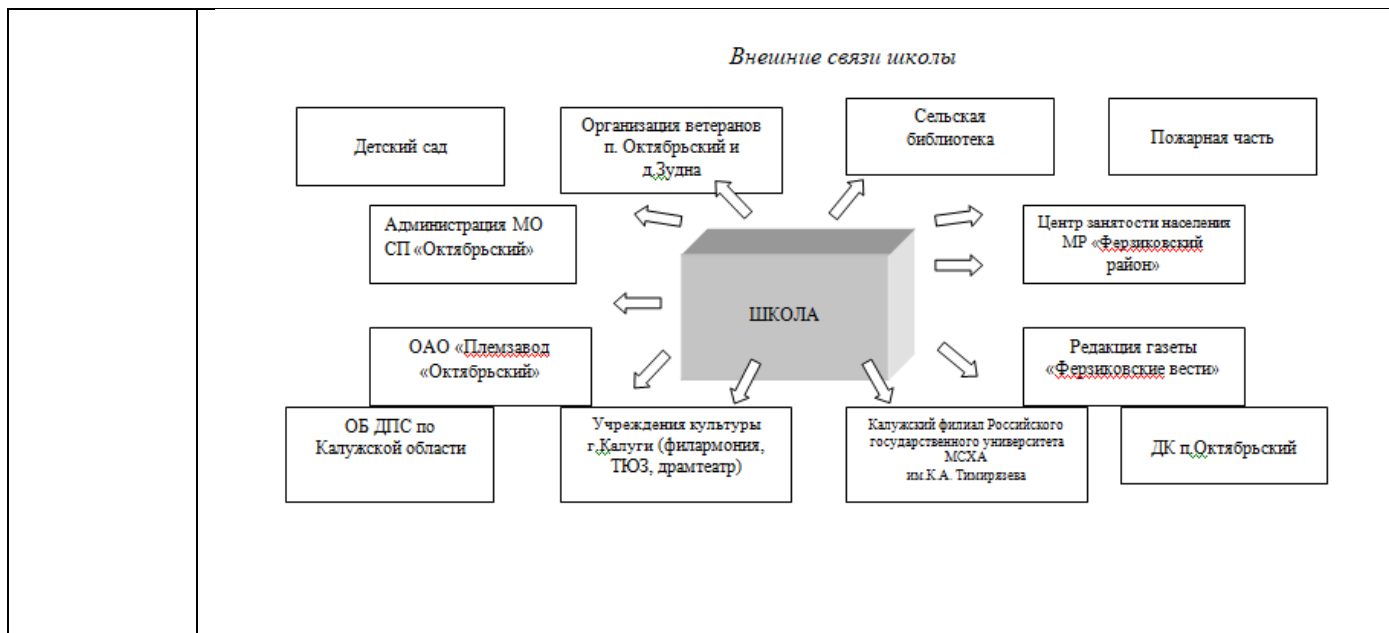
Внешние связи школы

Детский сад

Организация ветеранов п. Октябрьский и д.Зудна

Сельская библиотека

Пожарная часть

Администрация МО СП «Октябрьский»

Центр занятости населения МР «Ферзиковский район»

ШКОЛА

ОАО «Племзавод «Октябрьский»

Редакция газеты «Ферзиковские вести»

ОБ ДПС по Калужской области

Учреждения культуры г.Калуги (филармония, ТЮЗ, драмтеатр)

Калужский филиал Российского государственного университета МСХА им.К.А. Тимирязева

ДК п.Октябрьский